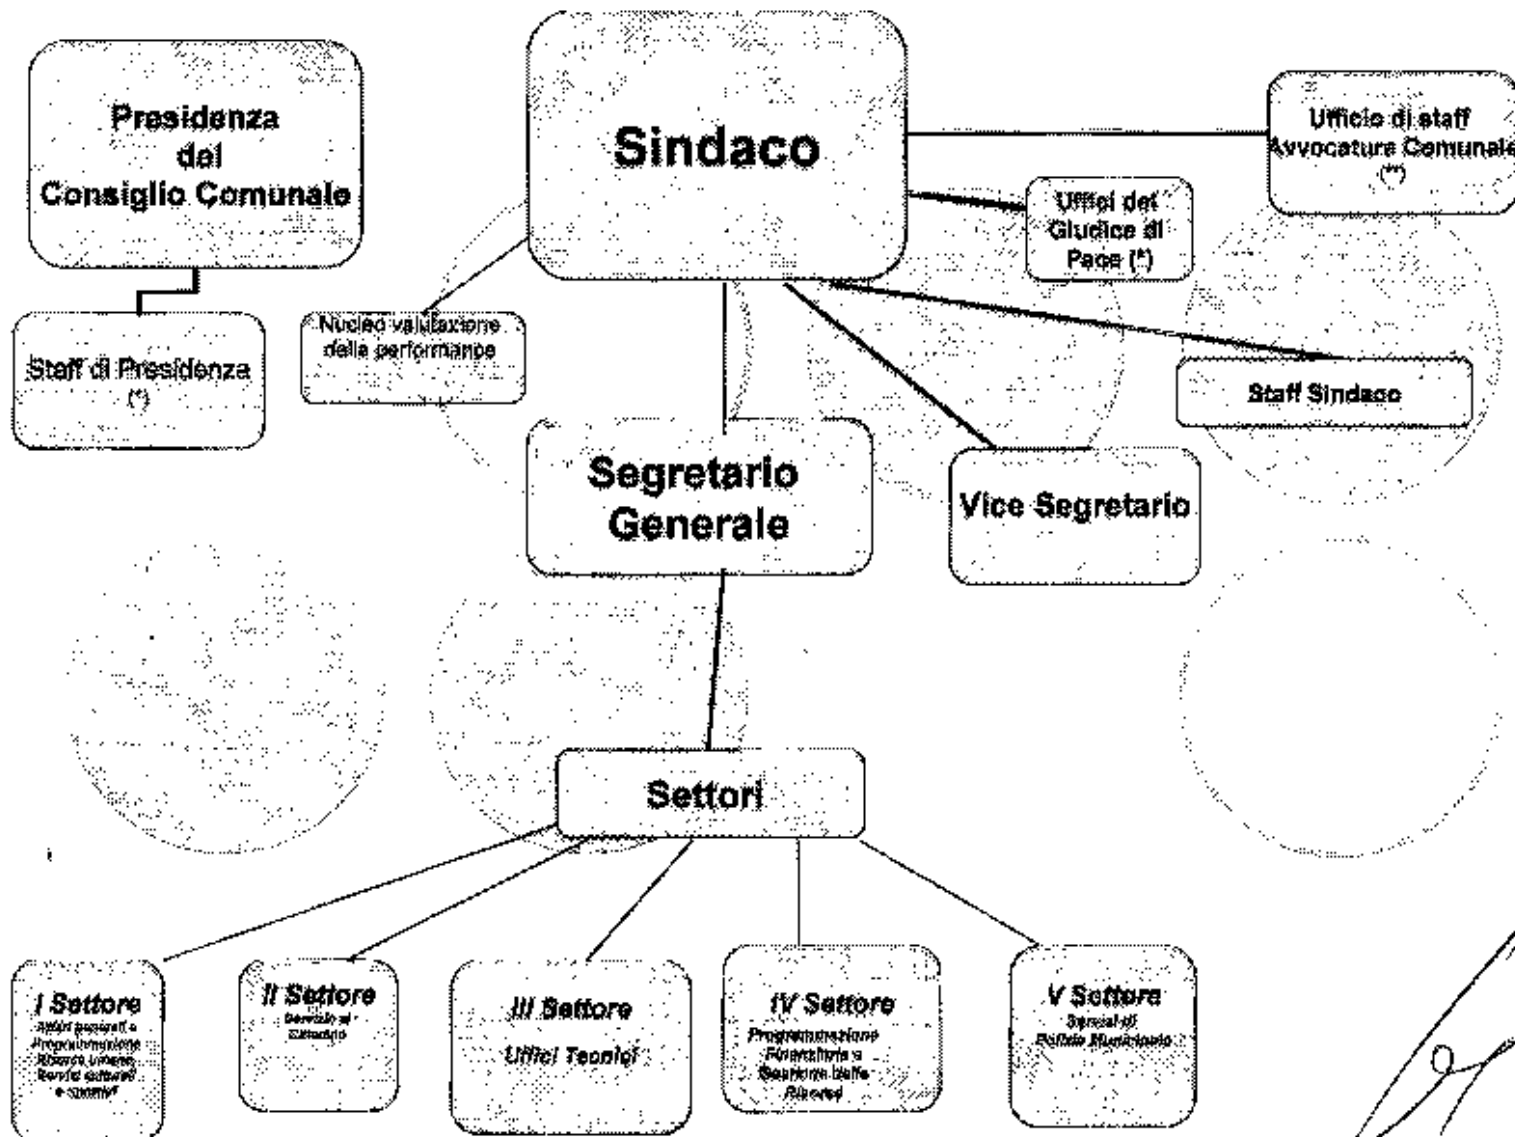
Presidenza del Consiglio Comunale

Sindaco

Ufficio di staff Avvocatura Comunale (**)

Uffici del Giudice di Pace (*)

Staff di Presidenza (*)

Nucleo valutazione della performance

Staff Sindaco

Segretario Generale

Vice Segretario

Settori

I Settore
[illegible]

II Settore
Servizi al Cittadino

III Settore
Uffici Tecnici

IV Settore
Programmazione Finanziaria e Gestione delle Risorse

V Settore
Servizi di Polizia Municipale